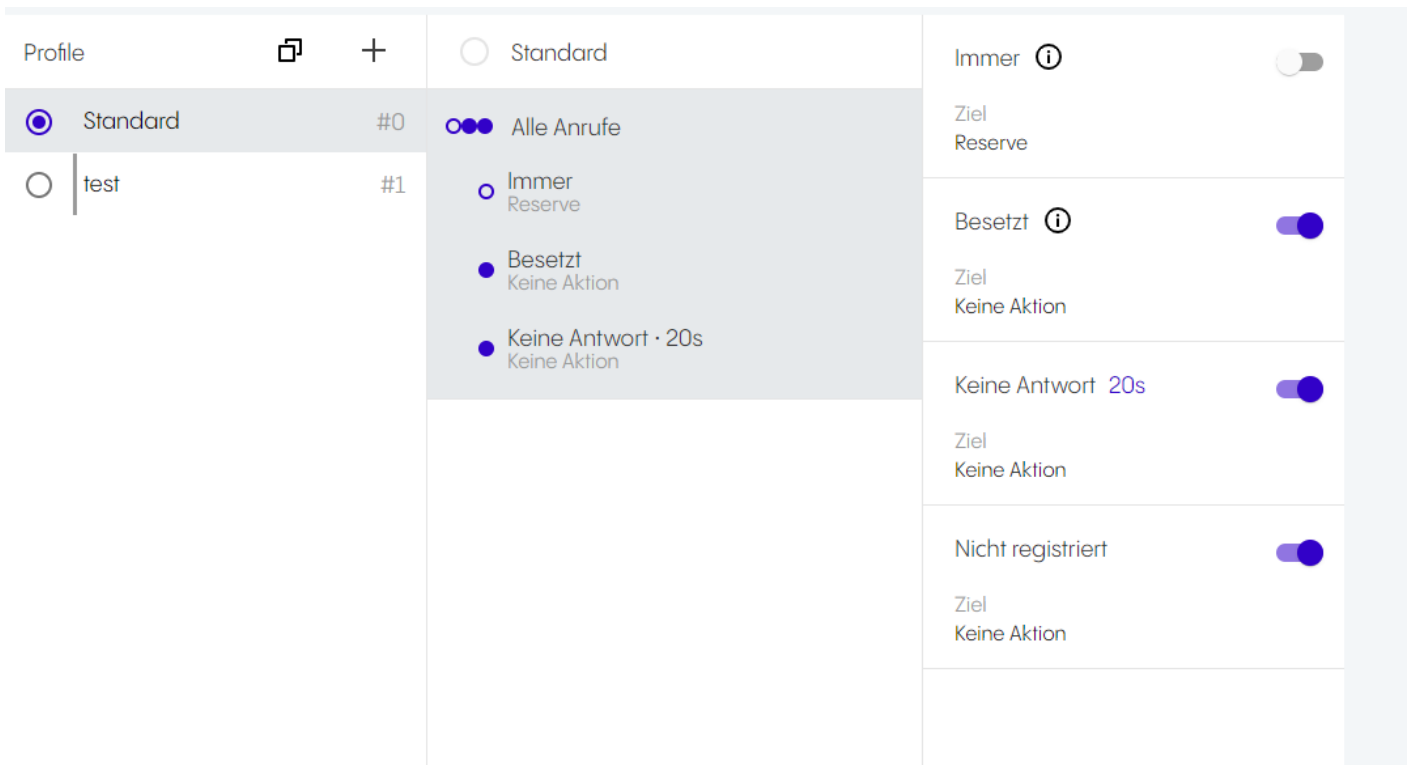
Profile

Standard #0

test #1

Standard

Alle Anrufe

Immer
Reserve

Besetzt
Keine Aktion

Keine Antwort · 20s
Keine Aktion

Immer

Ziel
Reserve

Besetzt

Ziel
Keine Aktion

Keine Antwort 20s

Ziel
Keine Aktion

Nicht registriert

Ziel
Keine Aktion